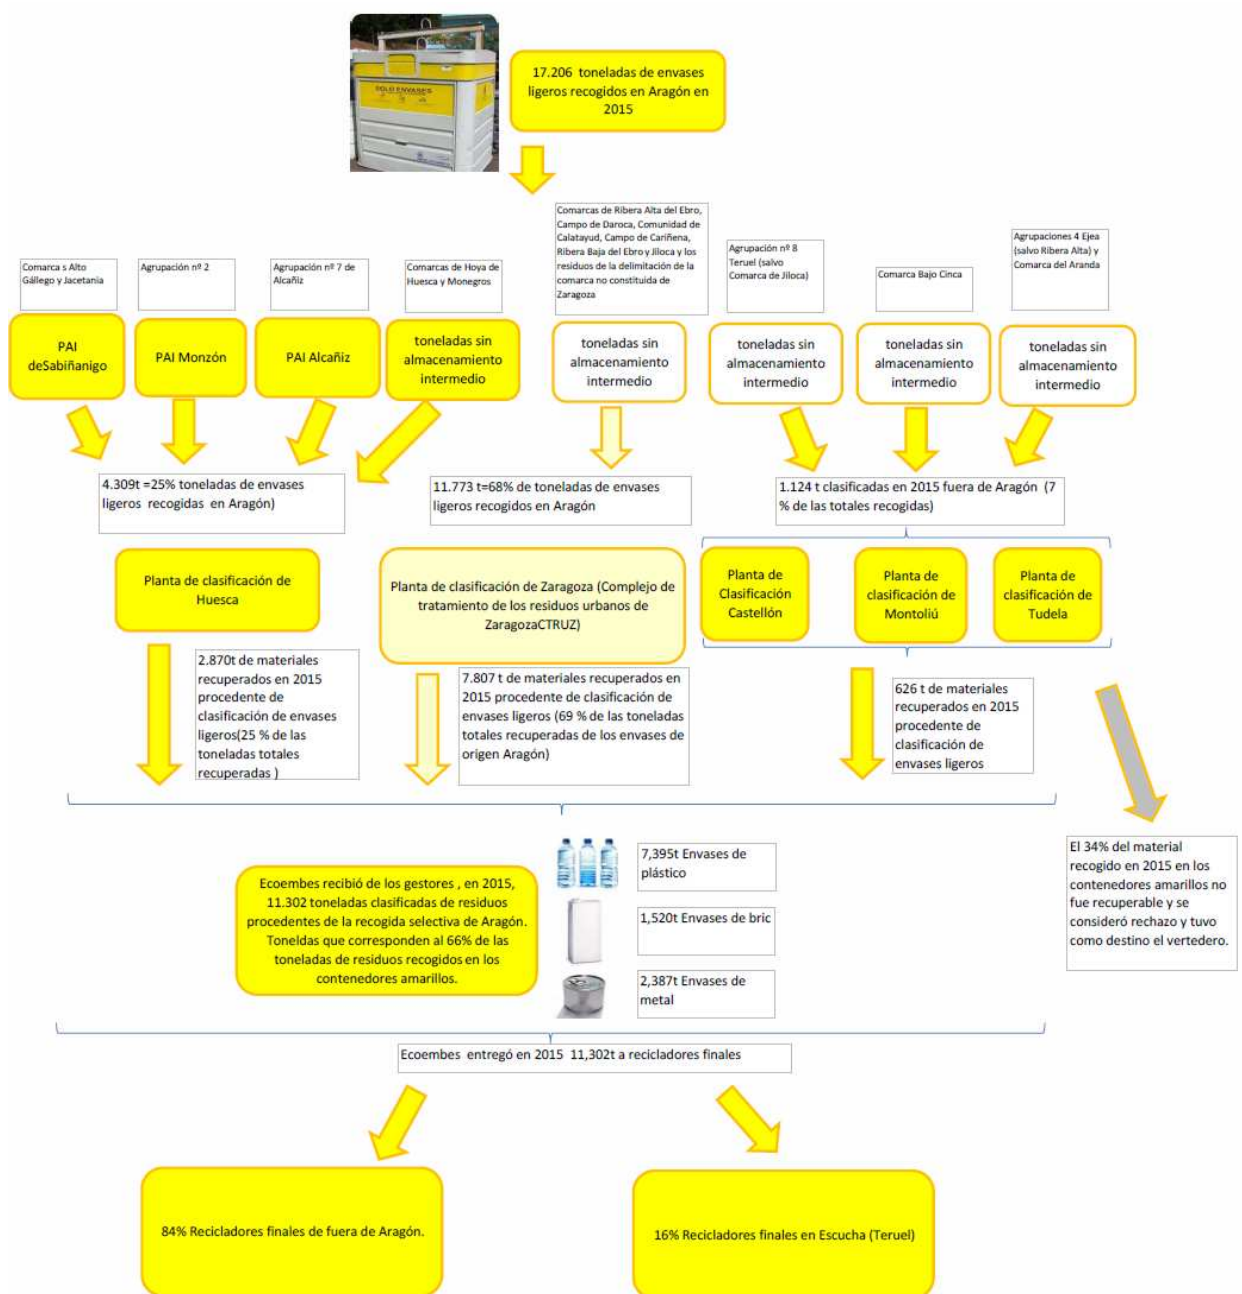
SOLO ENVASES

17.206 toneladas de envases ligeros recogidos en Aragón en 2015

Comarca s Alto Gállego y Jacetania

Agrupación nº 2

Agrupación nº 7 de Alcañiz

Comarcas de Hoya de Huesca y Monegros

Comarcas de Ribera Alta del Ebro, Campo de Daroca, Comunidad de Calatayud, Campo de Cariñena, Ribera Baja del Ebro y Jiloca y los residuos de la delimitación de la comarca no constituida de Zaragoza

Agrupación nº 8 Teruel (salvo Comarca de Jiloca)

Comarca Bajo Cinca

Agrupaciones 4 Ejea (salvo Ribera Alta) y Comarca del Aranda

PAI deSabiñanigo

PAI Monzón

PAI Alcañiz

toneladas sin almacenamiento intermedio

toneladas sin almacenamiento intermedio

toneladas sin almacenamiento intermedio

toneladas sin almacenamiento intermedio

toneladas sin almacenamiento intermedio

4.309t =25% toneladas de envases ligeros recogidas en Aragón)

11.773 t=68% de toneladas de envases ligeros recogidos en Aragón

1.124 t clasificadas en 2015 fuera de Aragón (7 % de las totales recogidas)

Planta de clasificación de Huesca

Planta de clasificación de Zaragoza (Complejo de tratamiento de los residuos urbanos de ZaragozaCTRUZ)

Planta de Clasificación Castellón

Planta de clasificación de Montoliú

Planta de clasificación de Tudela

2.870t de materiales recuperados en 2015 procedente de clasificación de envases ligeros(25 % de las toneladas totales recuperadas )

7.807 t de materiales recuperados en 2015 procedente de clasificación de envases ligeros (69 % de las toneladas totales recuperadas de los envases de origen Aragón)

626 t de materiales recuperados en 2015 procedente de clasificación de envases ligeros

Ecoembes recibió de los gestores , en 2015, 11.302 toneladas clasificadas de residuos procedentes de la recogida selectiva de Aragón. Toneldas que corresponden al 66% de las toneladas de residuos recogidos en los contenedores amarillos.

7,395t Envases de plástico

1,520t Envases de bric

2,387t Envases de metal

El 34% del material recogido en 2015 en los contenedores amarillos no fue recuperable y se consideró rechazo y tuvo como destino el vertedero.

Ecoembes entregó en 2015 11,302t a recicladores finales

84% Recicladores finales de fuera de Aragón.

16% Recicladores finales en Escucha (Teruel)